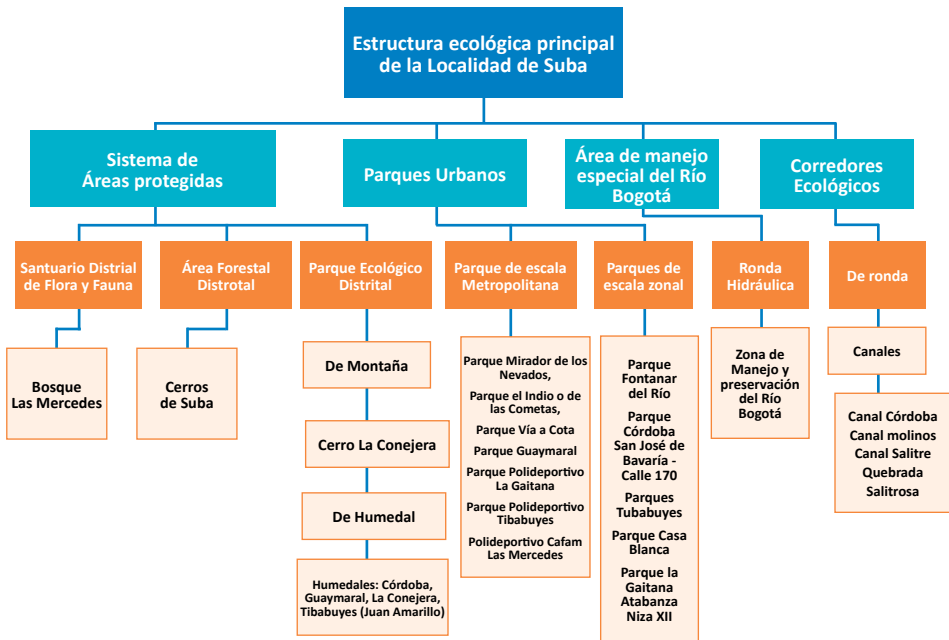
Estructura ecológica principal de la Localidad de Suba

Sistema de Áreas protegidas

Parques Urbanos

Área de manejo especial del Río Bogotá

Corredores Ecológicos

Santuario Distrial de Flora y Fauna

Área Forestal Distrotal

Parque Ecológico Distrital

Parque de escala Metropolitana

Parques de escala zonal

Ronda Hidráulica

De ronda

Bosque Las Mercedes

Cerros de Suba

De Montaña

Cerro La Conejera

De Humedal

Humedales: Córdoba, Guaymaral, La Conejera, Tibabuyes (Juan Amarillo)

Parque Mirador de los Nevados,
Parque el Indio o de las Cometas,
Parque Vía a Cota
Parque Guaymaral
Parque Polideportivo La Gaitana
Parque Polideportivo Tibabuyes
Polideportivo Cafam Las Mercedes

Parque Fontanar del Río
Parque Córdoba San José de Bavaría - Calle 170
Parques Tubabuyes
Parque Casa Blanca
Parque la Gaitana Atabanza Niza XII

Zona de Manejo y preservación del Río Bogotá

Canales

Canal Córdoba
Canal molinos
Canal Salitre
Quebrada Salitrosa